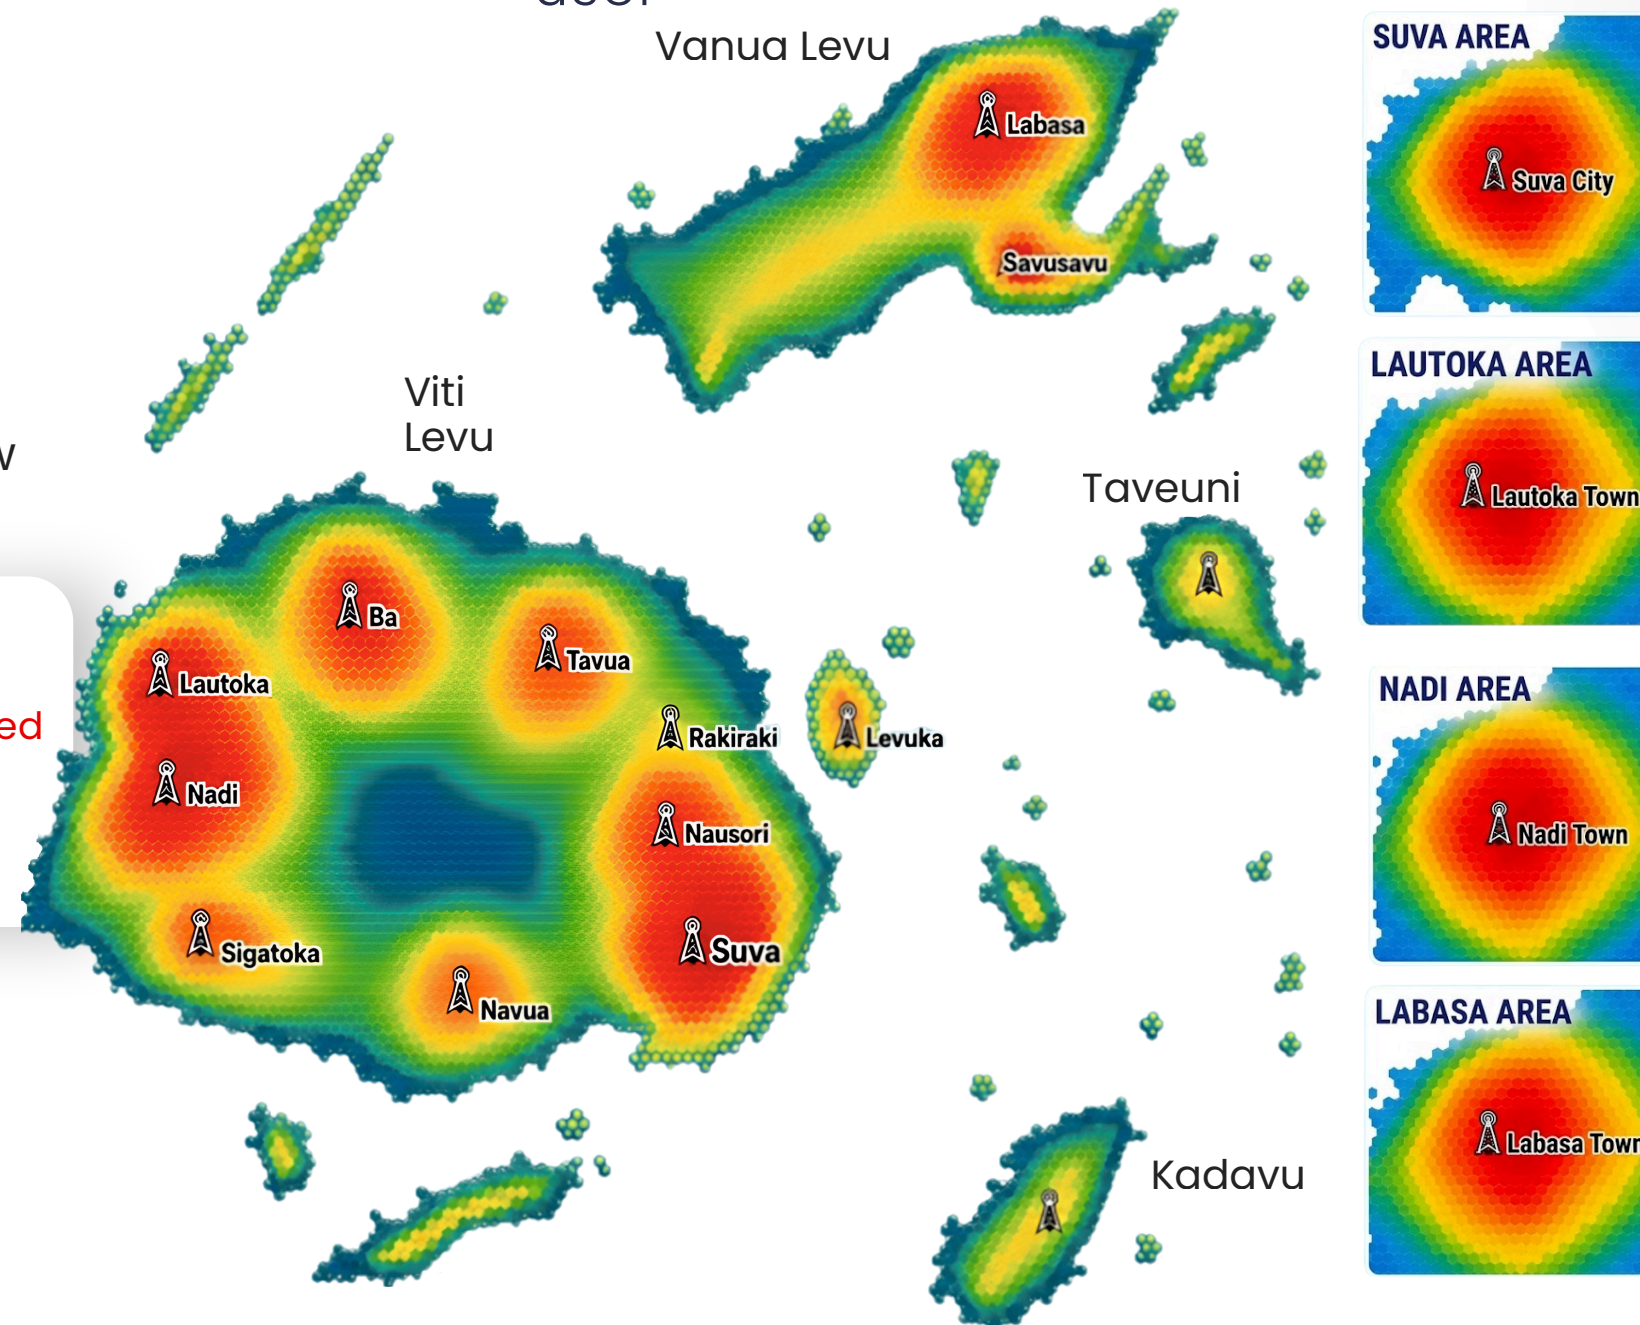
Vanua Levu
Labasa
Savusavu
Viti Levu
Taveuni
Ba
Tavua
Lautoka
Rakiraki
Levuka
Nadi
Nausori
Sigatoka
Suva
Navua
Kadavu
w
ed
SUVA AREA
Suva City
LAUTOKA AREA
Lautoka Town
NADI AREA
Nadi Town
LABASA AREA
Labasa Town